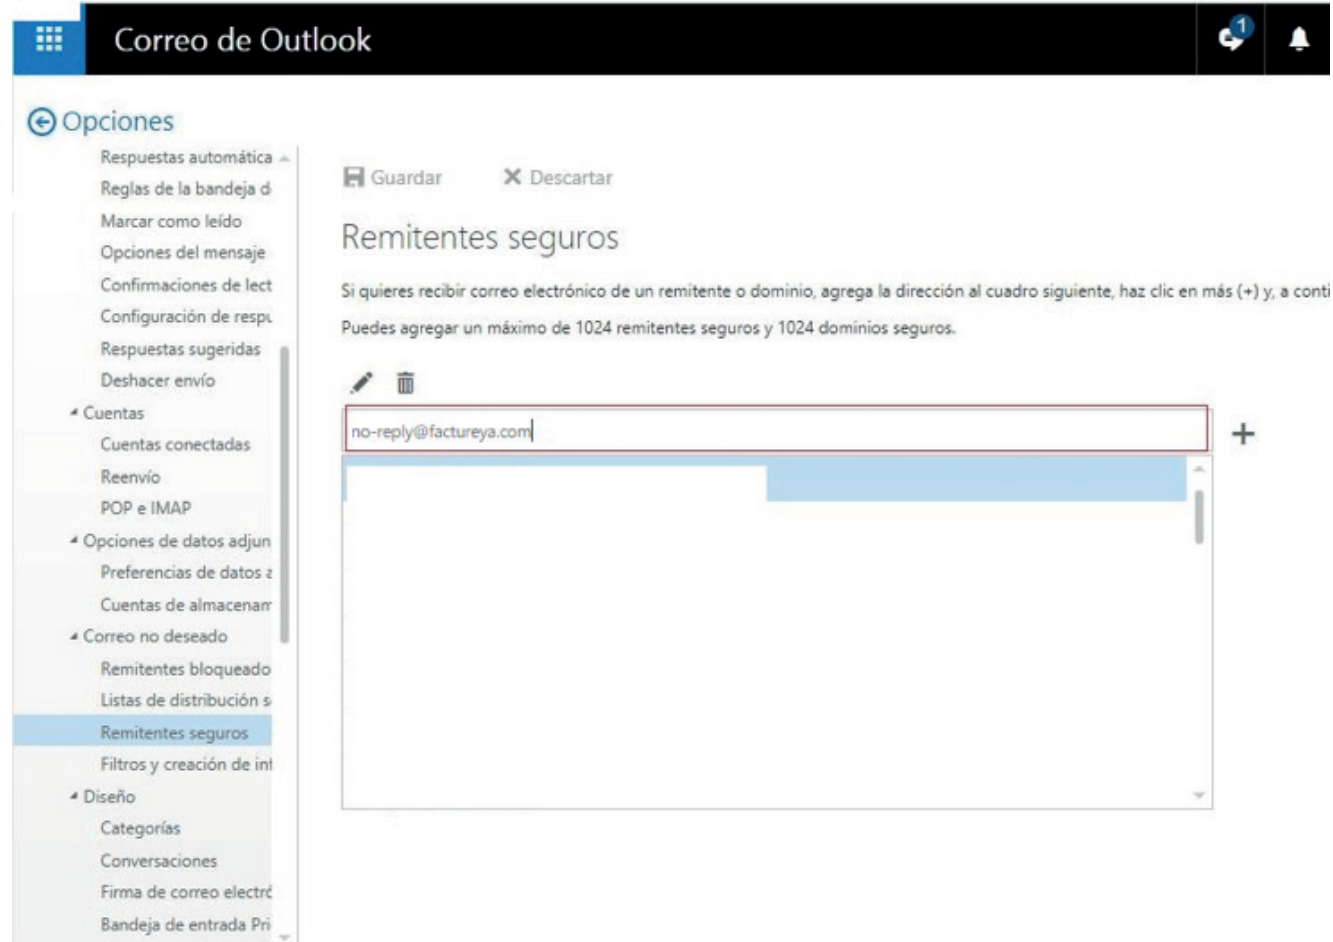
Correo de Outlook

1

Opciones

Respuestas automática
Reglas de la bandeja d
Marcar como leído
Opciones del mensaje
Confirmaciones de lect
Configuración de respu
Respuestas sugeridas
Deshacer envío
Cuentas
Cuentas conectadas
Reenvío
POP e IMAP
Opciones de datos adjun
Preferencias de datos a
Cuentas de almacenam
Correo no deseado
Remitentes bloqueado
Listas de distribución s
Remitentes seguros
Filtros y creación de inf
Diseño
Categorías
Conversaciones
Firma de correo electró
Bandeja de entrada Pri

Guardar
Descartar

Remitentes seguros

Si quieres recibir correo electrónico de un remitente o dominio, agrega la dirección al cuadro siguiente, haz clic en más (+) y, a conti

Puedes agregar un máximo de 1024 remitentes seguros y 1024 dominios seguros.

no-reply@factureya.com

+